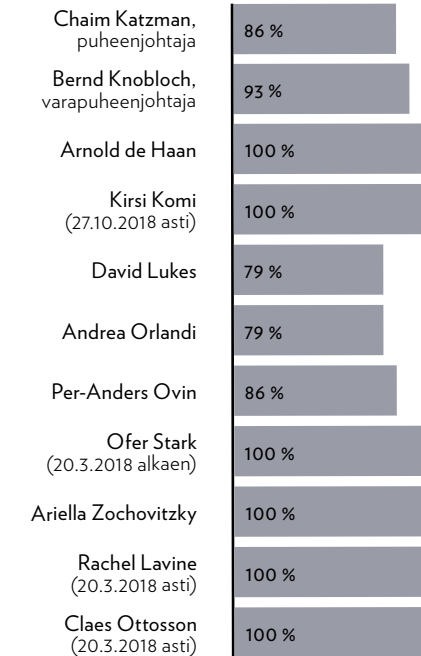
| | |
|---|---|
| Chaim Katzman, puheenjohtaja | 86 % |
| Bernd Knobloch, varapuheenjohtaja | 93 % |
| Arnold de Haan | 100 % |
| Kirsi Komi (27.10.2018 asti) | 100 % |
| David Lukes | 79 % |
| Andrea Orlandi | 79 % |
| Per-Anders Ovin | 86 % |
| Ofer Stark (20.3.2018 alkaen) | 100 % |
| Ariella Zochovitzky | 100 % |
| Rachel Lavine (20.3.2018 asti) | 100 % |
| Claes Ottosson (20.3.2018 asti) | 100 % |